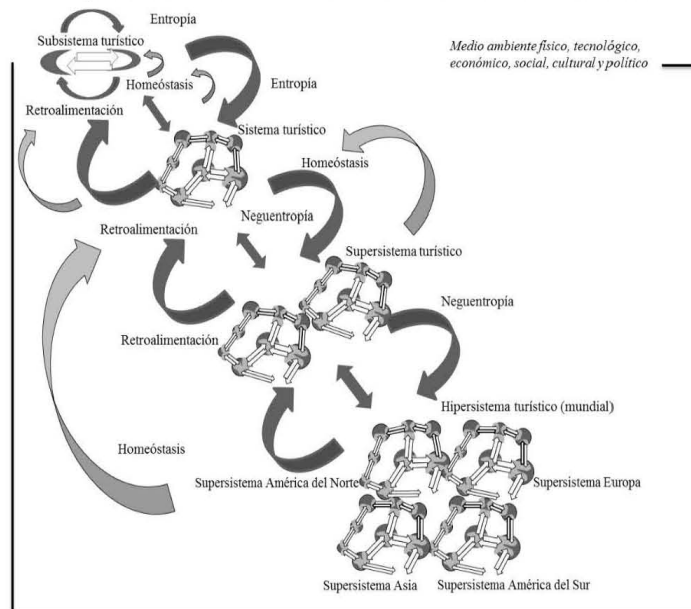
Entropía

Subsistema turístico

Medio ambiente físico, tecnológico, económico, social, cultural y político

Homeóstasis

Entropía

Retroalimentación

Sistema turístico

Homeóstasis

Neguentropía

Retroalimentación

Supersistema turístico

Neguentropía

Retroalimentación

Hipersistema turístico (mundial)

Homeóstasis

Supersistema América del Norte

Supersistema Europa

Supersistema Asia

Supersistema América del Sur